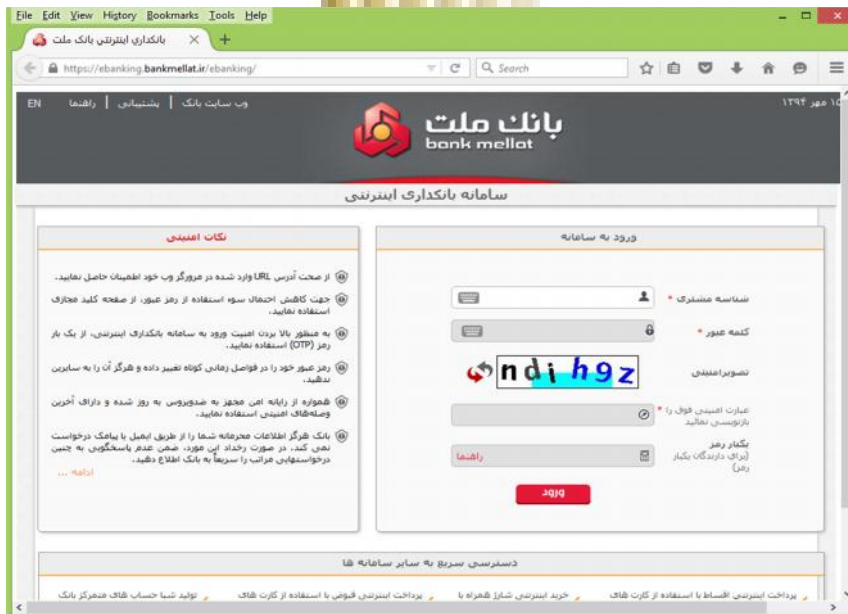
File Edit View History Bookmarks Tools Help

بانکداری اینترنتی بانک ملت ×

https://ebanking.bankmellat.ir/ebanking/

Search

EN راهنما | پشتیبانی | وب سایت بانک

۱۵ مهر ۱۳۹۴

بانک ملت
bank mellat

سامانه بانکداری اینترنتی

ورود به سامانه

شناسه مشتری *

کلمه عبور *

تصویرامنیتی

ndi h9z

عبارت امنیتی فوق را بازنویسی نمائید *

یکبار رمز (برای دارندگان یکبار رمز)

راهنما

ورود

نکات امنیتی

از صحت آدرس URL وارد شده در مرورگر وب خود اطمینان حاصل نمایید.

جهت کاهش احتمال سوء استفاده از رمز عبور، از صفحه کلید مجازی استفاده نمایید.

به منظور بالا بردن امنیت ورود به سامانه بانکداری اینترنتی، از یک بار رمز (OTP) استفاده نمایید.

رمز عبور خود را در فواصل زمانی کوتاه تغییر داده و هرگز آن را به سایرین ندهید.

همواره از رایانه امن مجهز به ضدویروس به روز شده و دارای آخرین وصله‌های امنیتی استفاده نمایید.

بانک هرگز اطلاعات محرمانه شما را از طریق ایمیل یا پیامک درخواست نمی کند. در صورت رخداد این مورد، ضمن عدم پاسخگویی به چنین درخواستهایی مراتب را سریعاً به بانک اطلاع دهید.

ادامه ...

دسترسی سریع به سایر سامانه ها

پرداخت اینترنتی اقساط با استفاده از کارت های | خرید اینترنتی شارژ همراه با | پرداخت اینترنتی قبوض با استفاده از کارت های | تولید شبا حساب های متمرکز بانک